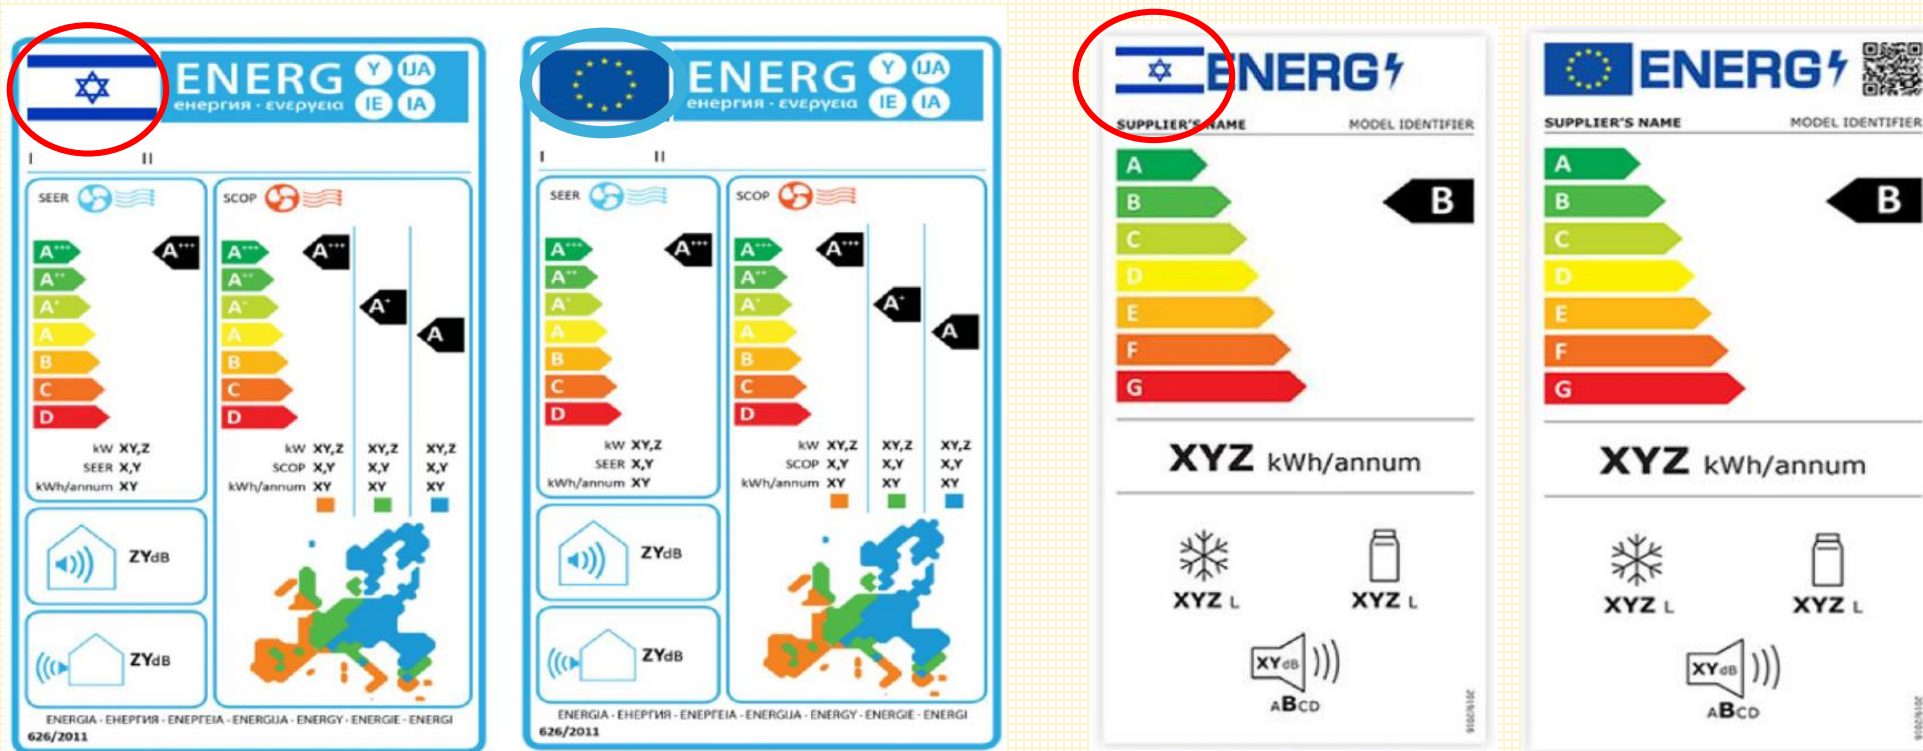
ENERG Y IJA IE IA
енергия · ενεργεια

I II

SEER

A+++ A++ A+ A B C D

A+++

kW XY,Z
SEER X,Y
kWh/annum XY

SCOP

A+++ A++ A+ A B C D

A+++ A+ A

kW XY,Z XY,Z XY,Z
SCOP X,Y X,Y X,Y
kWh/annum XY XY XY

ZYdB

ZYdB

ENERGIA · ЕНЕРГИЯ · ΕΝΕΡΓΕΙΑ · ENERGIJA · ENERGY · ENERGIE · ENERGI
626/2011

ENERG Y IJA IE IA
енергия · ενεργεια

I II

SEER

A+++ A++ A+ A B C D

A+++

kW XY,Z
SEER X,Y
kWh/annum XY

SCOP

A+++ A++ A+ A B C D

A+++ A+ A

kW XY,Z XY,Z XY,Z
SCOP X,Y X,Y X,Y
kWh/annum XY XY XY

ZYdB

ZYdB

ENERGIA · ЕНЕРГИЯ · ΕΝΕΡΓΕΙΑ · ENERGIJA · ENERGY · ENERGIE · ENERGI
626/2011

ENERG

SUPPLIER'S NAME MODEL IDENTIFIER

A B C D E F G

B

XYZ kWh/annum

XYZ L XYZ L

XYdB
ABCD

2019/2016

ENERG

SUPPLIER'S NAME MODEL IDENTIFIER

A B C D E F G

B

XYZ kWh/annum

XYZ L XYZ L

XYdB
ABCD

2019/2016